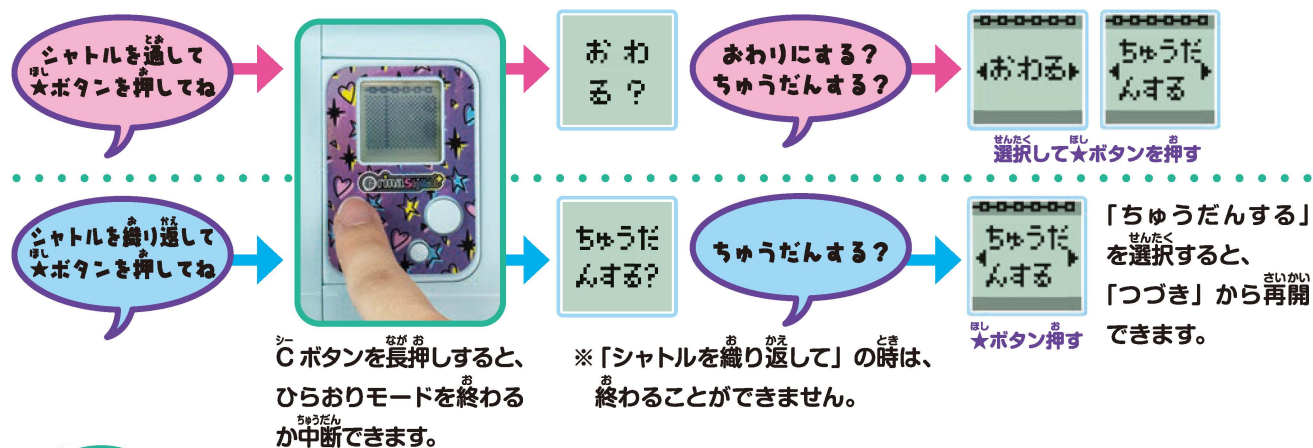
シャトルを通して★ボタンを押してね

おわる？

おわりにする？ちゅうだんする？

おわる

ちゅうだんする

選択して★ボタンを押す

シャトルを織り返して★ボタンを押してね

ちゅうだんする？

ちゅうだんする？

ちゅうだんする

★ボタン押す

「ちゅうだんする」を選択すると、「つづき」から再開できます。

C ボタンを長押しすると、ひらおりモードを終わるか中断できます。

※「シャトルを織り返して」の時は、終わることができません。